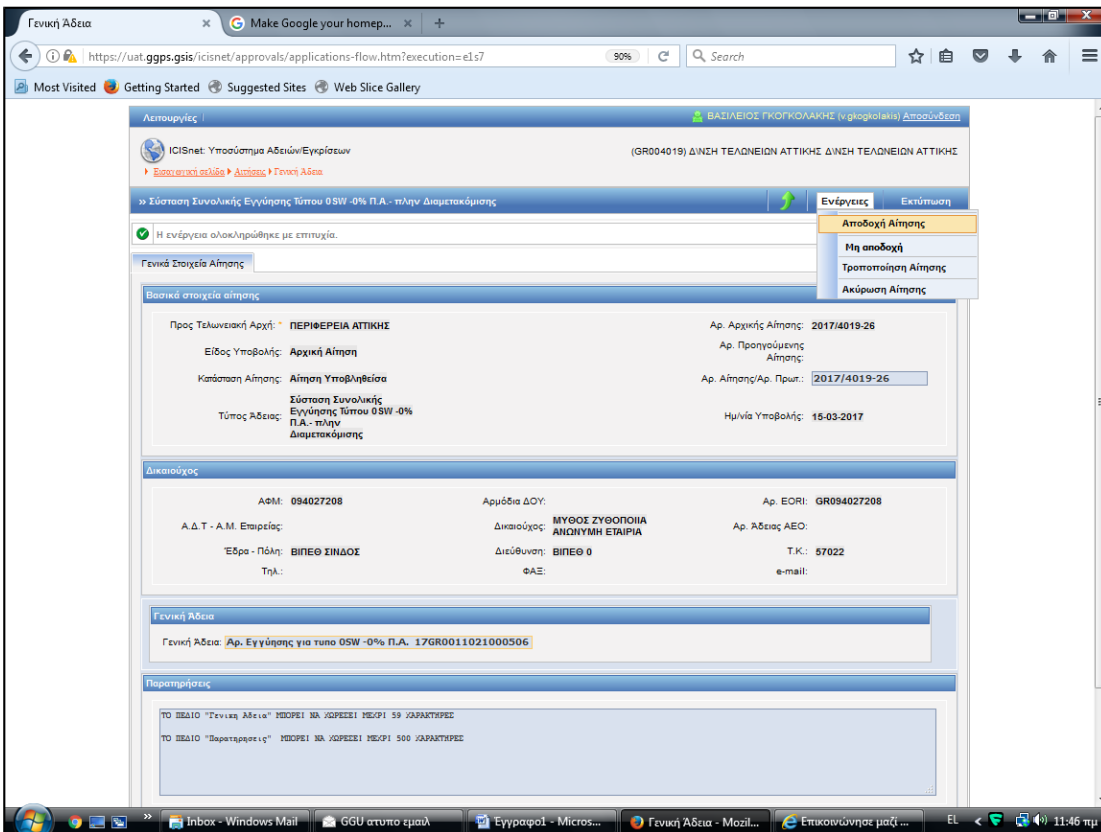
Γενική Άδεια × Make Google your homep... × +

https://uat.ggps.gsis/icisnet/approvals/applications-flow.htm?execution=e1s7 90% Search

Most Visited Getting Started Suggested Sites Web Slice Gallery

Λειτουργίες ΒΑΣΙΛΕΙΟΣ ΓΚΟΓΚΟΛΑΚΗΣ (v.gkogkolakis) Αποσύνδεση

ICISnet: Υποσύστημα Αδειών/Εγκρίσεων (GR004019) Δ\ΝΣΗ ΤΕΛΩΝΕΙΩΝ ΑΤΤΙΚΗΣ Δ\ΝΣΗ ΤΕΛΩΝΕΙΩΝ ΑΤΤΙΚΗΣ

Εισαγωγική σελίδα ▸ Αιτήσεις ▸ Γενική Άδεια

» Σύσταση Συνολικής Εγγύησης Τύπου 0SW -0% Π.Α.- πλην Διαμετακόμισης Ενέργειες Εκτύπωση

Η ενέργεια ολοκληρώθηκε με επιτυχία.

Αποδοχή Αίτησης
Μη αποδοχή
Τροποποίηση Αίτησης
Ακύρωση Αίτησης

Γενικά Στοιχεία Αίτησης

Βασικά στοιχεία αίτησης

| | | | |
|---|---|---|---|
| Προς Τελωνειακή Αρχή: * | ΠΕΡΙΦΕΡΕΙΑ ΑΤΤΙΚΗΣ | Αρ. Αρχικής Αίτησης: | 2017/4019-26 |
| Είδος Υποβολής: | Αρχική Αίτηση | Αρ. Προηγούμενης Αίτησης: | |
| Κατάσταση Αίτησης: | Αίτηση Υποβληθείσα | Αρ. Αίτησης/Αρ. Πρωτ.: | 2017/4019-26 |
| Τύπος Άδειας: | Σύσταση Συνολικής Εγγύησης Τύπου 0SW -0% Π.Α.- πλην Διαμετακόμισης | Ημ/νία Υποβολής: | 15-03-2017 |

Δικαιούχος

| | | | | | |
|---|---|---|---|---|---|
| ΑΦΜ: | 094027208 | Αρμόδια ΔΟΥ: | | Αρ. EORI: | GR094027208 |
| Α.Δ.Τ - Α.Μ. Εταιρείας: | | Δικαιούχος: | ΜΥΘΟΣ ΖΥΘΟΠΟΙΙΑ ΑΝΩΝΥΜΗ ΕΤΑΙΡΙΑ | Αρ. Άδειας ΑΕΟ: | |
| Έδρα - Πόλη: | ΒΙΠΕΘ ΣΙΝΔΟΣ | Διεύθυνση: | ΒΙΠΕΘ 0 | Τ.Κ.: | 57022 |
| Τηλ.: | | ΦΑΞ: | | e-mail: | |

Γενική Άδεια

Γενική Άδεια: Αρ. Εγγύησης για τυπο 0SW -0% Π.Α. 17GR0011021000506

Παρατηρήσεις

ΤΟ ΠΕΔΙΟ "Γενικη Αδεια" ΜΠΟΡΕΙ ΝΑ ΧΩΡΕΣΕΙ ΜΕΧΡΙ 59 ΧΑΡΑΚΤΗΡΕΣ

ΤΟ ΠΕΔΙΟ "Παρατηρησεις" ΜΠΟΡΕΙ ΝΑ ΧΩΡΕΣΕΙ ΜΕΧΡΙ 500 ΧΑΡΑΚΤΗΡΕΣ

Inbox - Windows Mail GGU ατυπο εμαιλ Έγγραφο1 - Micros... Γενική Άδεια - Mozil... Επικοινώνησε μαζί ... EL 11:46 πμ